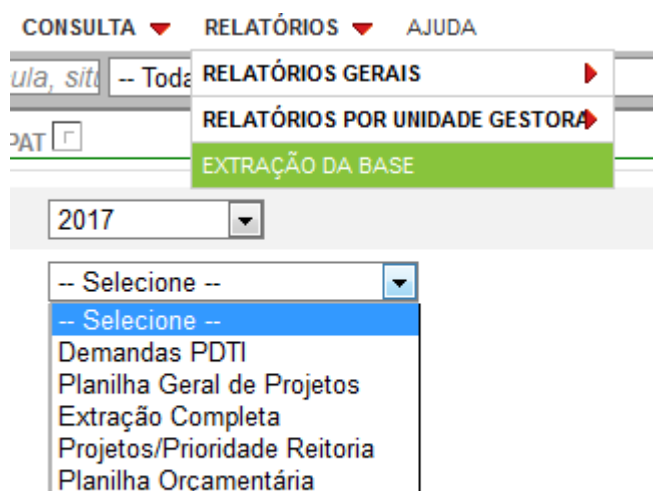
CONSULTA RELATÓRIOS AJUDA

ula, situ -- Toda

RELATÓRIOS GERAIS

RELATÓRIOS POR UNIDADE GESTORA

EXTRAÇÃO DA BASE

PAT

2017

-- Selecione --

-- Selecione --
Demandas PDTI
Planilha Geral de Projetos
Extração Completa
Projetos/Prioridade Reitoria
Planilha Orcamentária